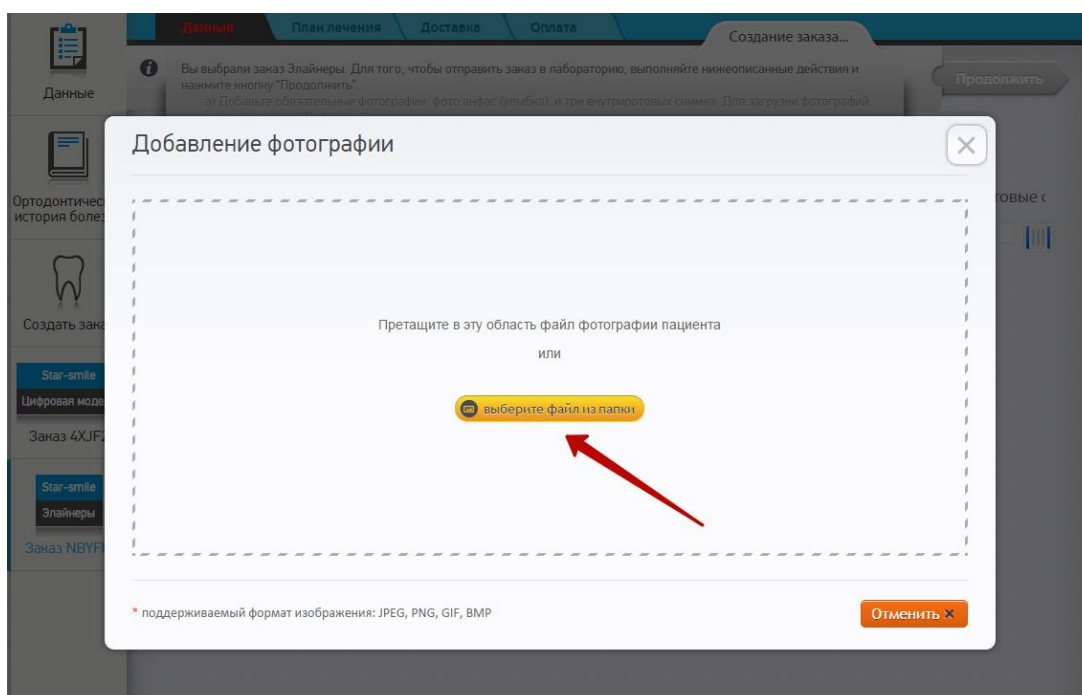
Данные

Ортодонтичес история болез

Создать зака

Star-smile
Цифровая моде
Заказ 4XJF2

Star-smile
Элайнеры
Заказ NBYF

Данные | План лечения | Доставка | Оплата

Создание заказа...

Вы выбрали заказ Элайнеры. Для того, чтобы отправить заказ в лабораторию, выполняйте нижеописанные действия и нажмите кнопку "Продолжить".
а) Добавьте обязательные фотографии: фото анфас (улыбка) и три внутриротовых снимка. Для загрузки фотографий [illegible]

Продолжить

товые с

Добавление фотографии

Претащите в эту область файл фотографии пациента
или

выберите файл из папки

* поддерживаемый формат изображения: JPEG, PNG, GIF, BMP

Отменить ×